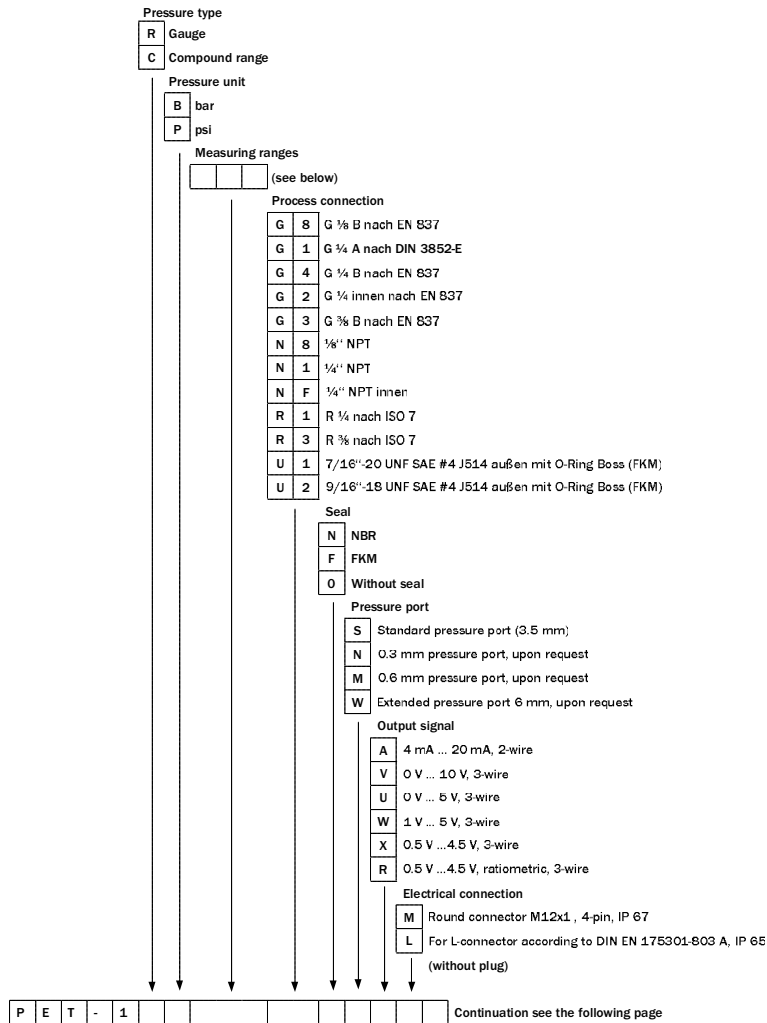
Pressure type

R Gauge
C Compound range

Pressure unit

B bar
P psi

Measuring ranges

(see below)

Process connection

G 8 G ⅛ B nach EN 837
G 1 G ¼ A nach DIN 3852-E
G 4 G ¼ B nach EN 837
G 2 G ¼ innen nach EN 837
G 3 G ⅜ B nach EN 837
N 8 ⅛" NPT
N 1 ¼" NPT
N F ¼" NPT innen
R 1 R ¼ nach ISO 7
R 3 R ⅜ nach ISO 7
U 1 7/16"-20 UNF SAE #4 J514 außen mit O-Ring Boss (FKM)
U 2 9/16"-18 UNF SAE #4 J514 außen mit O-Ring Boss (FKM)

Seal

N NBR
F FKM
O Without seal

Pressure port

S Standard pressure port (3.5 mm)
N 0.3 mm pressure port, upon request
M 0.6 mm pressure port, upon request
W Extended pressure port 6 mm, upon request

Output signal

A 4 mA ... 20 mA, 2-wire
V 0 V ... 10 V, 3-wire
U 0 V ... 5 V, 3-wire
W 1 V ... 5 V, 3-wire
X 0.5 V ...4.5 V, 3-wire
R 0.5 V ...4.5 V, ratiometric, 3-wire

Electrical connection

M Round connector M12x1 , 4-pin, IP 67
L For L-connector according to DIN EN 175301-803 A, IP 65 (without plug)

P E T - 1 Continuation see the following page